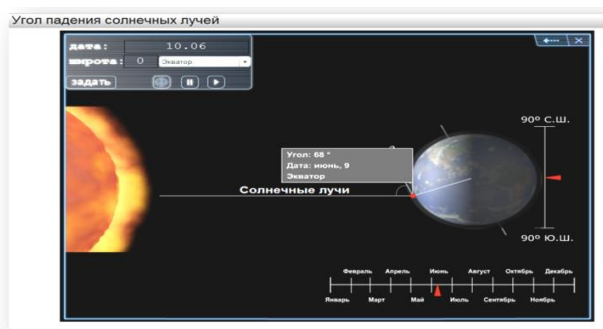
Угол падения солнечных лучей

дата: 10.06
широта: 0 Экватор
задать

Угол: 68 °
Дата: июнь, 9
Экватор

Солнечные лучи

90º С.Ш.
90º Ю.Ш.

Февраль Апрель Июнь Август Октябрь Декабрь
Январь Март Май Июль Сентябрь Ноябрь